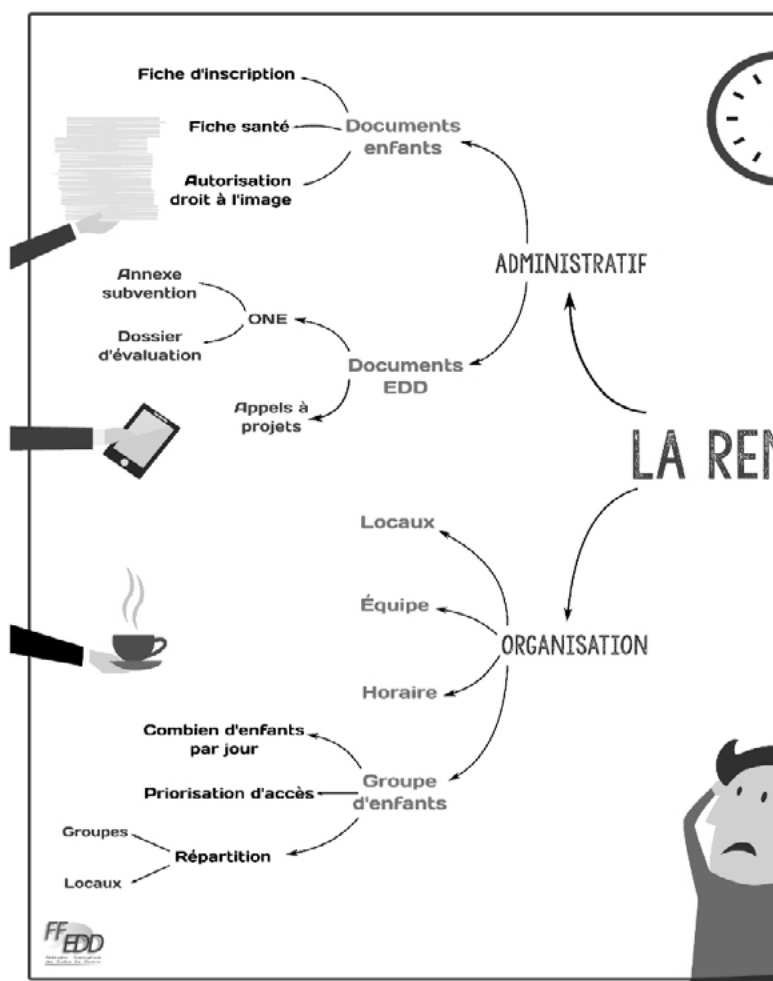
Fiche d'inscription

Fiche santé

Documents enfants

Autorisation droit à l'image

ADMINISTRATIF

Annexe subvention

ONE

Dossier d'évaluation

Documents EDD

Appels à projets

LA REN

Locaux

Équipe

ORGANISATION

Horaire

Combien d'enfants par jour

Groupe d'enfants

Priorisation d'accès

Groupes

Répartition

Locaux

FFEDD

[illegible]